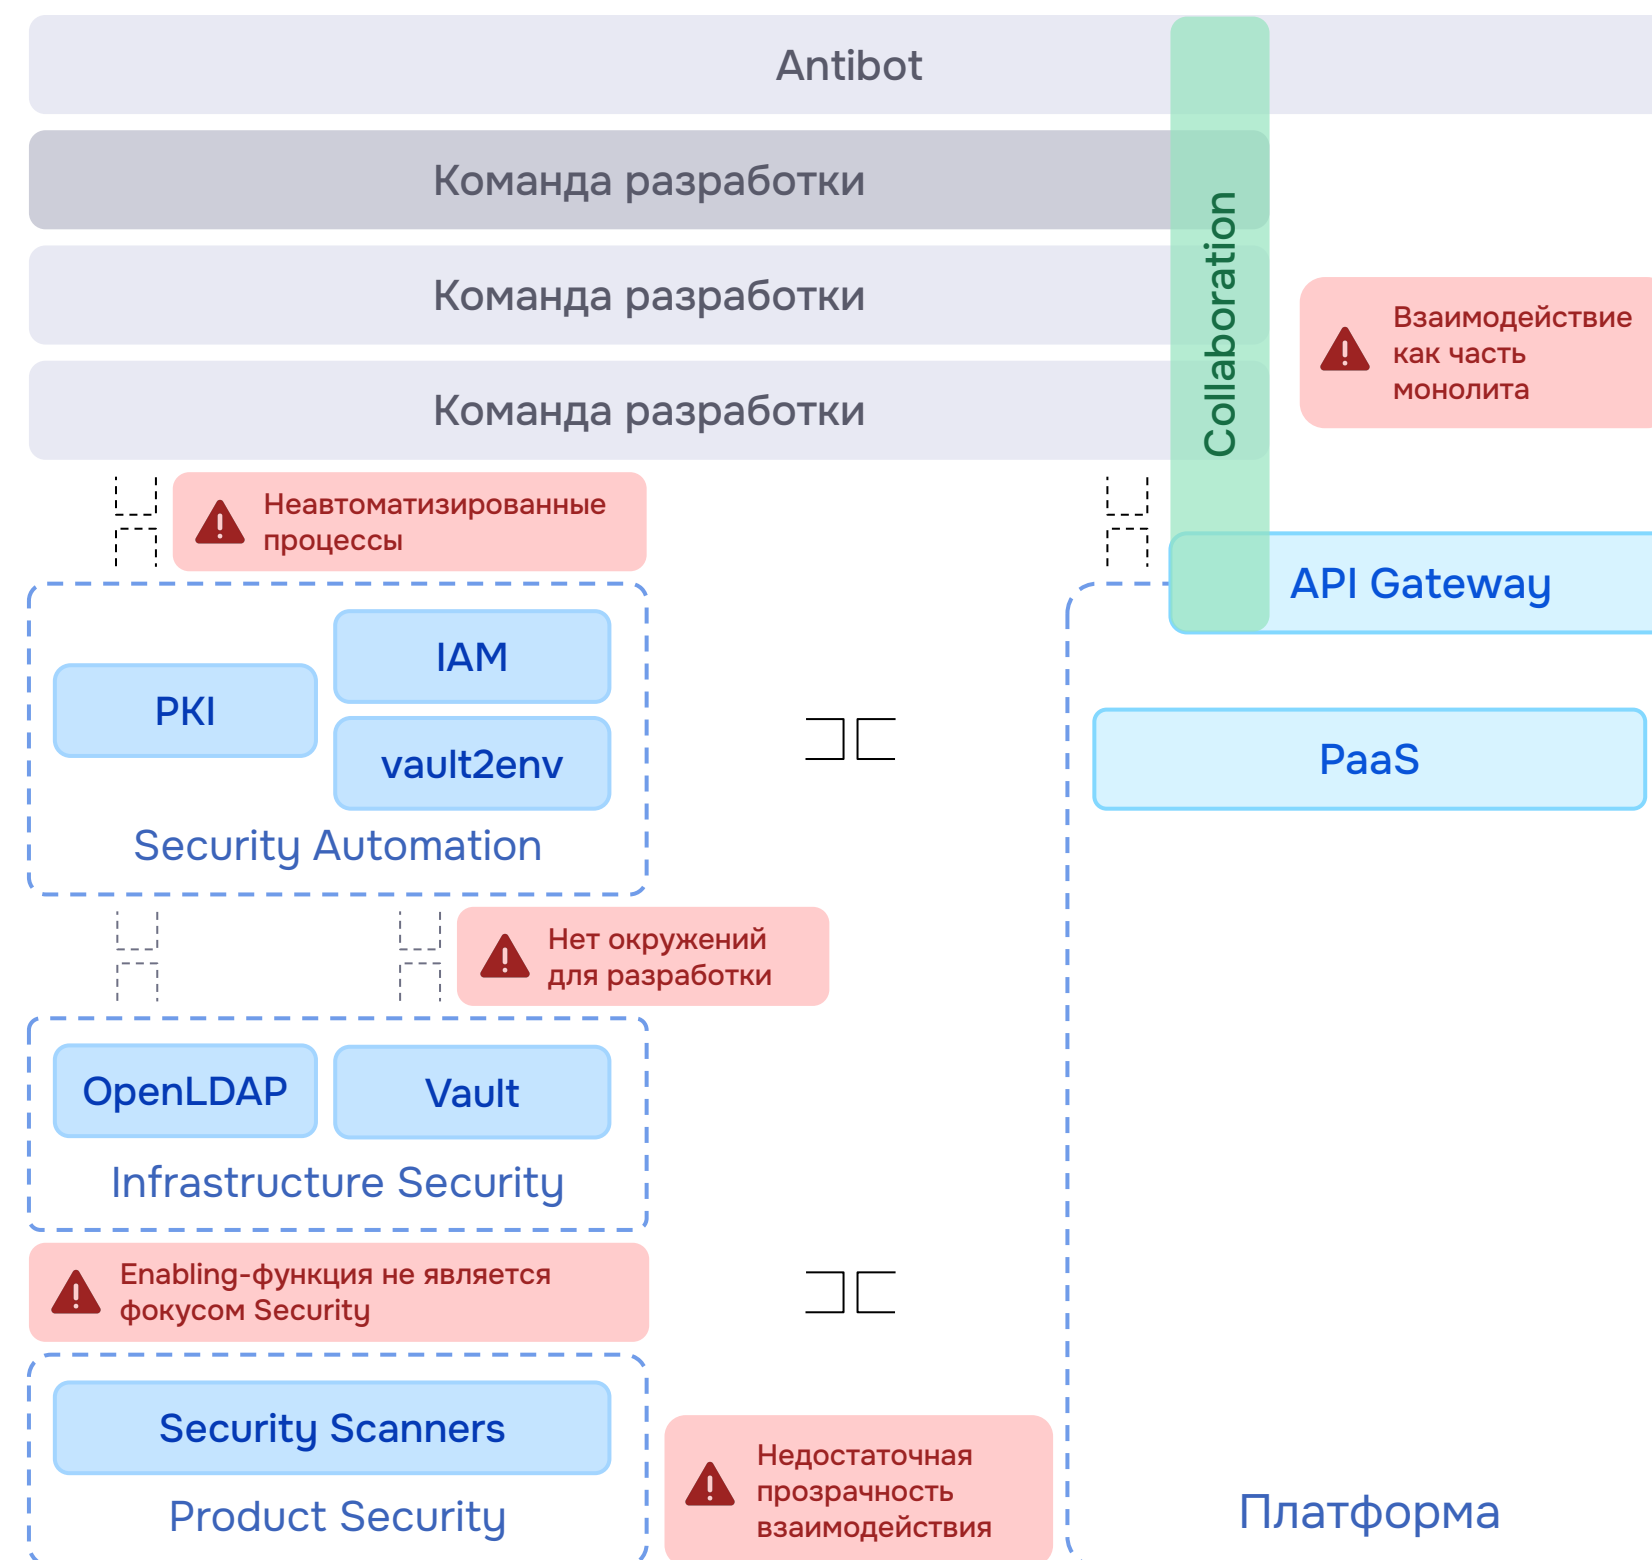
Antibot

Команда разработки

Команда разработки

Команда разработки

Collaboration

Взаимодействие как часть монолита

Неавтоматизированные процессы

API Gateway

IAM

PKI

vault2env

Security Automation

PaaS

Нет окружений для разработки

OpenLDAP

Vault

Infrastructure Security

Enabling-функция не является фокусом Security

Security Scanners

Product Security

Недостаточная прозрачность взаимодействия

Платформа